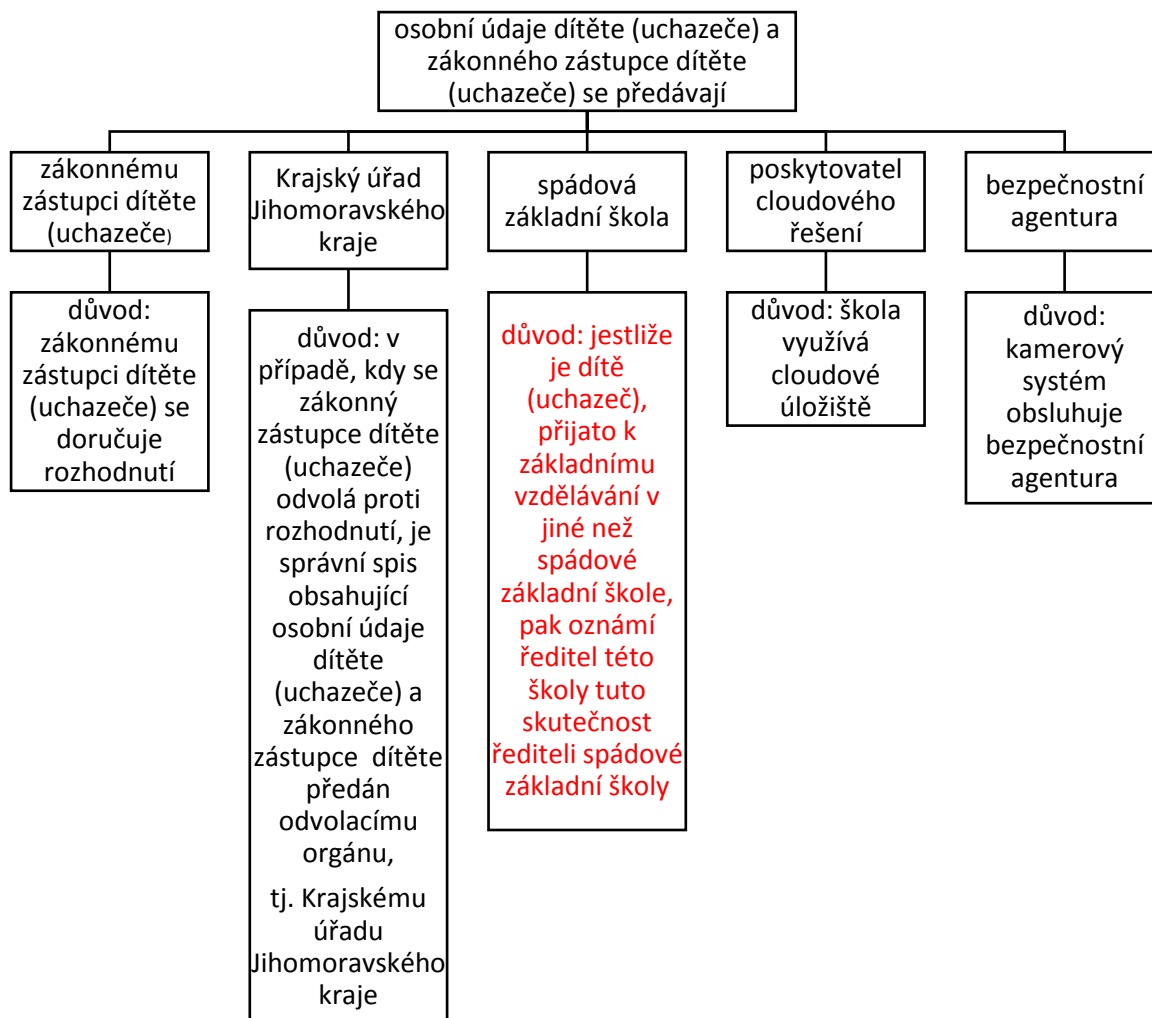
osobní údaje dítěte (uchazeče) a zákonného zástupce dítěte (uchazeče) se předávají

zákonnému zástupci dítěte (uchazeče)

důvod: zákonnému zástupci dítěte (uchazeče) se doručuje rozhodnutí

Krajský úřad Jihomoravského kraje

důvod: v případě, kdy se zákonný zástupce dítěte (uchazeče) odvolá proti rozhodnutí, je správní spis obsahující osobní údaje dítěte (uchazeče) a zákonného zástupce dítěte předán odvolacímu orgánu,

tj. Krajskému úřadu Jihomoravského kraje

spádová základní škola

důvod: jestliže je dítě (uchazeč), přijato k základnímu vzdělávání v jiné než spádové základní škole, pak oznámí ředitel této školy tuto skutečnost řediteli spádové základní školy

poskytovatel cloudového řešení

důvod: škola využívá cloudové úložiště

bezpečnostní agentura

důvod: kamerový systém obsluhuje bezpečnostní agentura